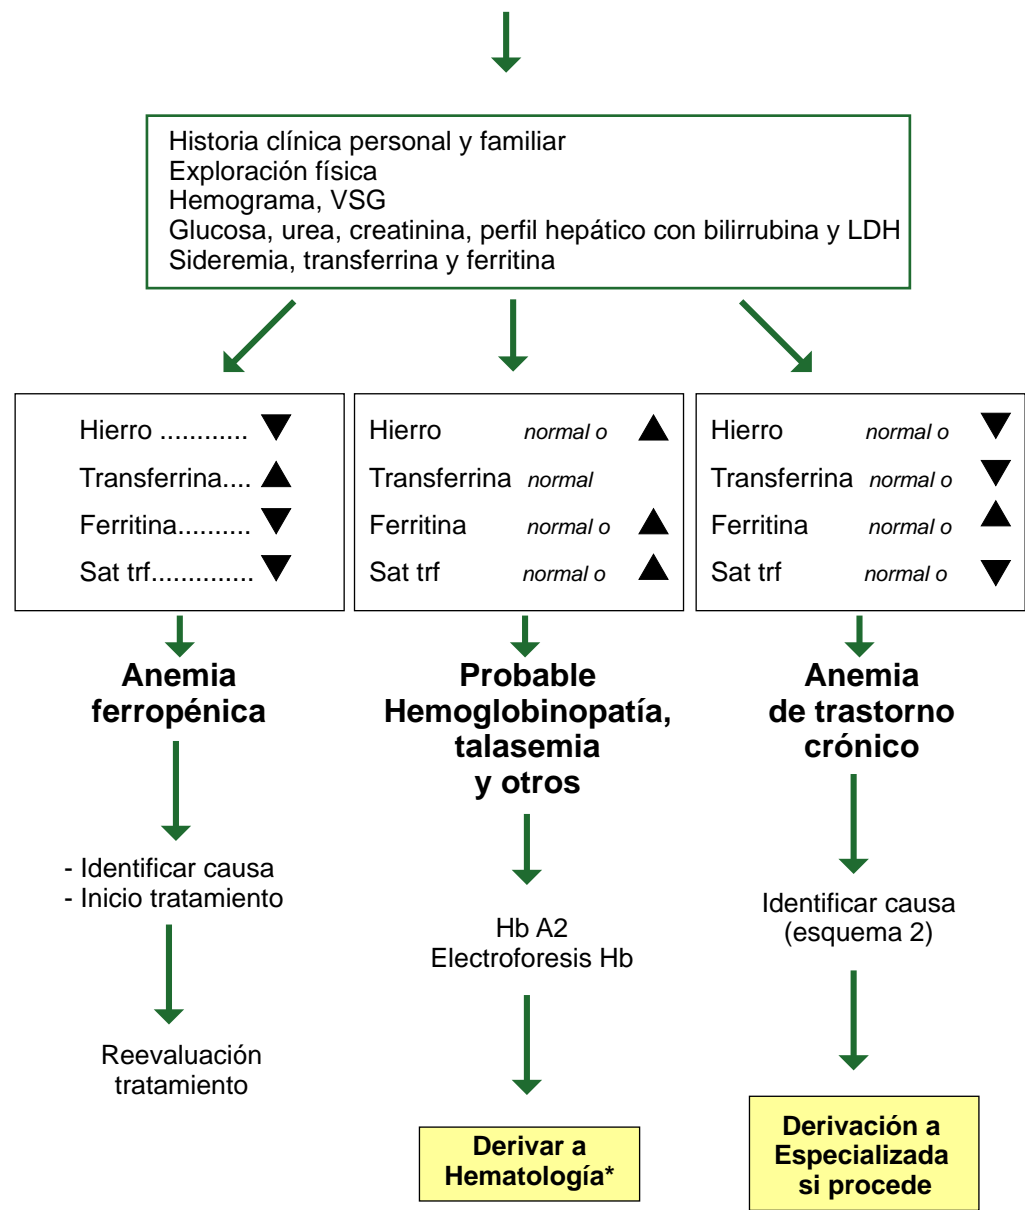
Historia clínica personal y familiar
Exploración física
Hemograma, VSG
Glucosa, urea, creatinina, perfil hepático con bilirrubina y LDH
Sideremia, transferrina y ferritina

Hierro ........... ▼
Transferrina.... ▲
Ferritina.......... ▼
Sat trf.............. ▼

Anemia ferropénica

- Identificar causa
- Inicio tratamiento

Reevaluación tratamiento

Hierro normal o ▲
Transferrina normal
Ferritina normal o ▲
Sat trf normal o ▲

Probable Hemoglobinopatía, talasemia y otros

Hb A2
Electroforesis Hb

Derivar a Hematología*

Hierro normal o ▼
Transferrina normal o ▼
Ferritina normal o ▲
Sat trf normal o ▼

Anemia de trastorno crónico

Identificar causa (esquema 2)

Derivación a Especializada si procede